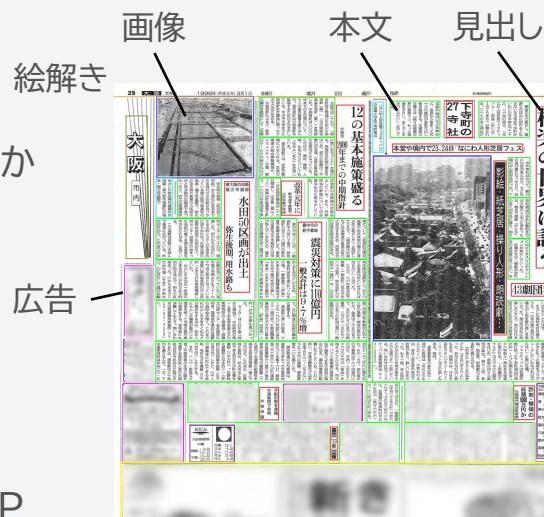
画像
本文
見出し
絵解き
か
広告
P
29
1996年(平成8年)3月1日
大阪
市内
12の基本施策盛る
2000年までの中期指針
下寺町の27寺社
本堂や境内で23・24日「なにわ人形芝居フェス
影絵・紙芝居・操り人形・朗読劇…
13劇団
水田50区画が出土
弥生後期 用水路も
震災対策に110億円
一般会計は1.7%増